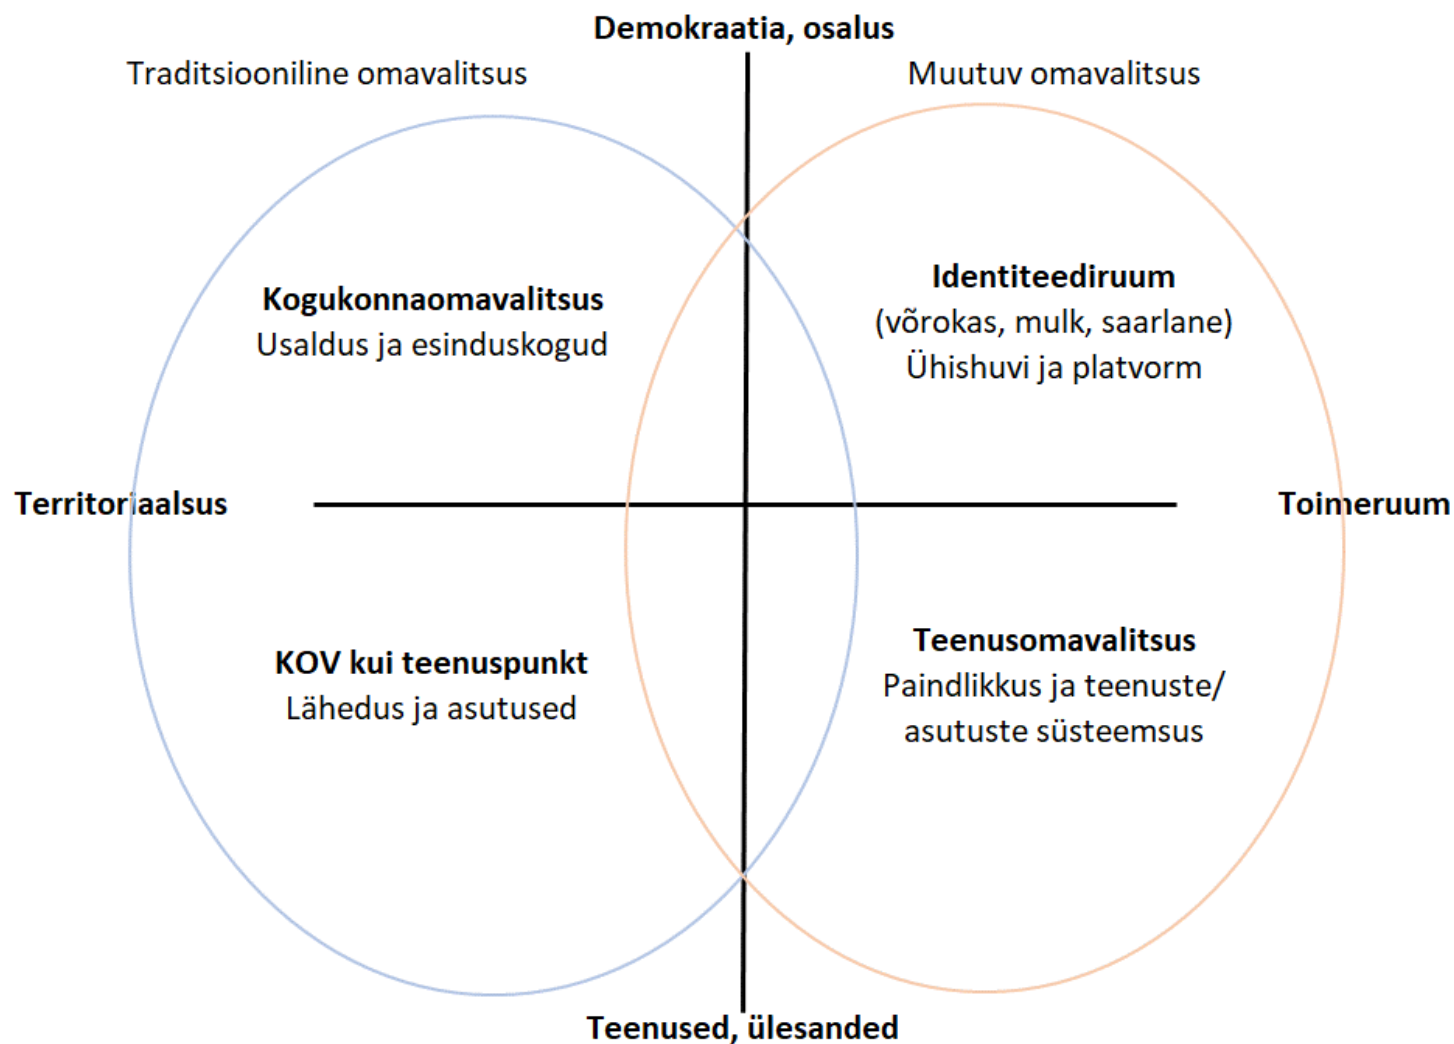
Demokraatia, osalus

Traditsiooniline omavalitsus

Muutuv omavalitsus

Kogukonnaomavalitsus
Usaldus ja esinduskogud

Identiteediruum
(võrokas, mulk, saarlane)
Ühishuvi ja platvorm

Territoriaalsus

Toimeruum

KOV kui teenuspunkt
Lähedus ja asutused

Teenusomavalitsus
Paindlikkus ja teenuste/ asutuste süsteemsus

Teenused, ülesanded